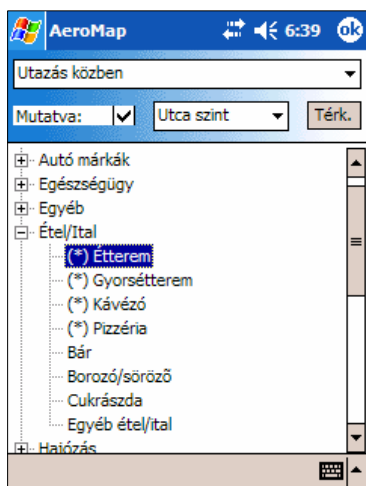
AeroMap 6:39 ok

Utazás közben

Mutatva: Utca szint Térk.

Autó márkák
Egészségügy
Egyéb
Étel/Ital
(*) Étterem
(*) Gyorsétterem
(*) Kávézó
(*) Pizzéria
Bár
Borozó/söröző
Cukrászda
Egyéb étel/ital
Hajózás